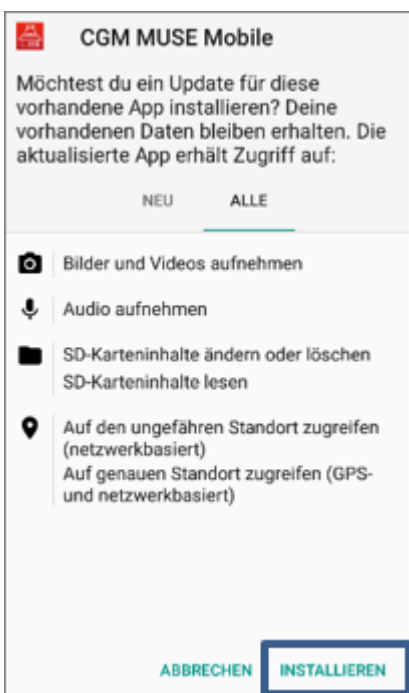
CGM MUSE Mobile

Möchtest du ein Update für diese vorhandene App installieren? Deine vorhandenen Daten bleiben erhalten. Die aktualisierte App erhält Zugriff auf:

NEU ALLE

Bilder und Videos aufnehmen

Audio aufnehmen

SD-Karteninhalte ändern oder löschen
SD-Karteninhalte lesen

Auf den ungefähren Standort zugreifen (netzwerkbasiert)
Auf genauen Standort zugreifen (GPS- und netzwerkbasiert)

ABBRECHEN INSTALLIEREN